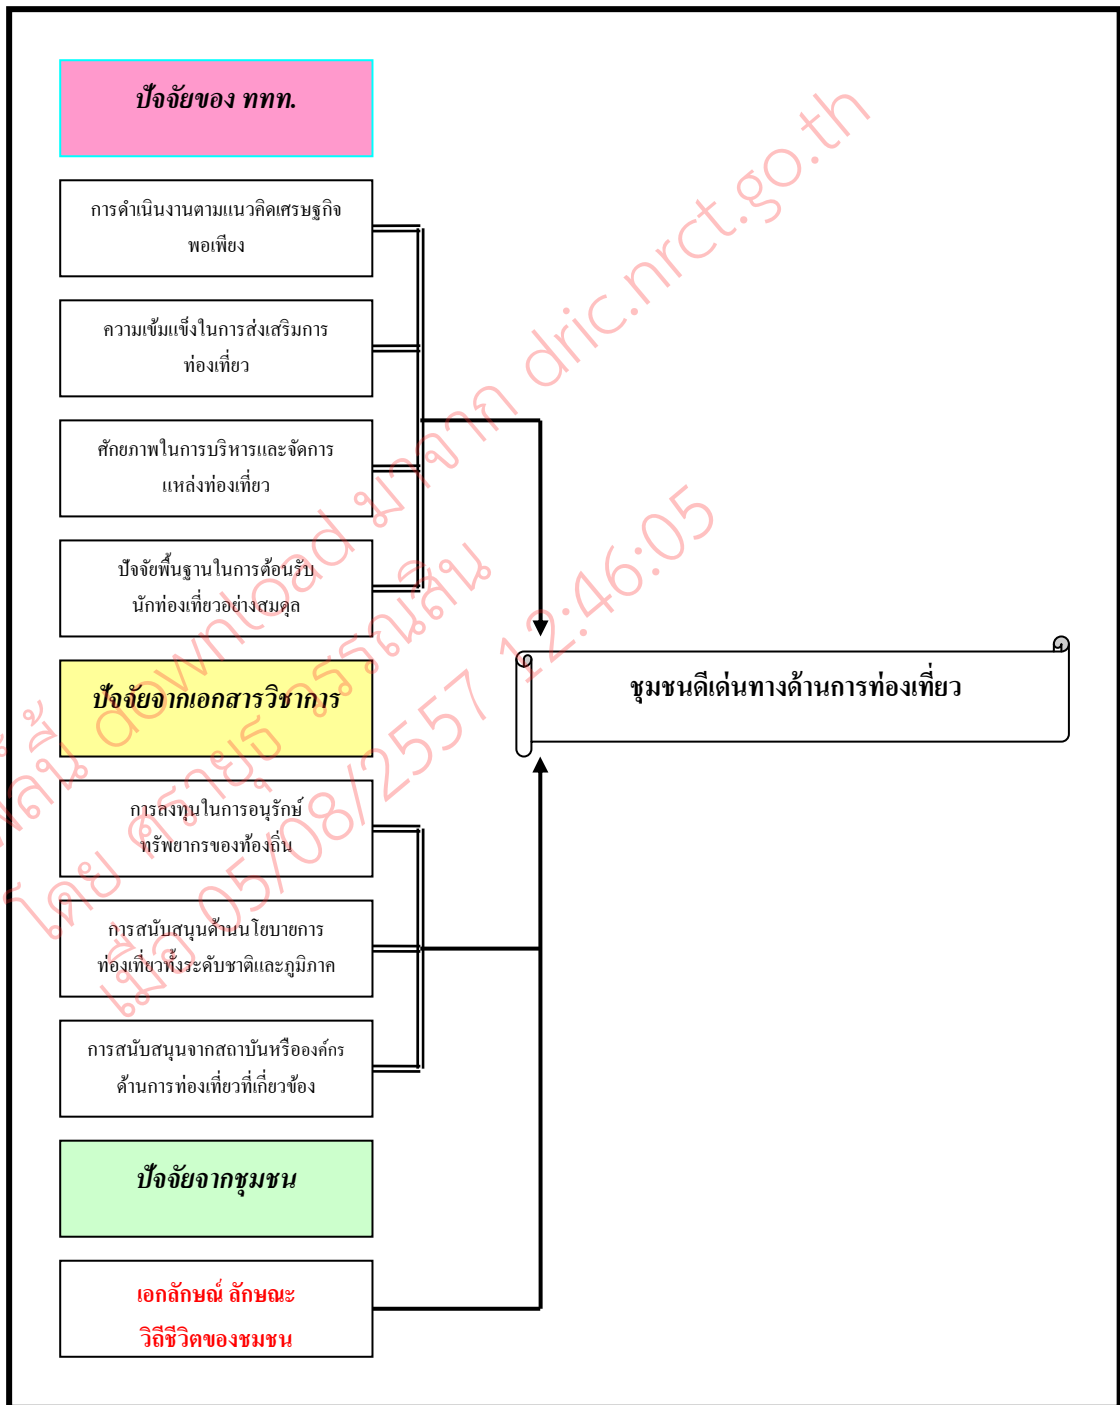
ปัจจัยของ ททท.

การดำเนินงานตามแนวคิดเศรษฐกิจพอเพียง

ความเข้มแข็งในการส่งเสริมการท่องเที่ยว

ศักยภาพในการบริหารและจัดการแหล่งท่องเที่ยว

ปัจจัยพื้นฐานในการต้อนรับนักท่องเที่ยวอย่างสมดุล

ปัจจัยจากเอกสารวิชาการ

การลงทุนในการอนุรักษ์ทรัพยากรของท้องถิ่น

การสนับสนุนด้านนโยบายการท่องเที่ยวทั้งระดับชาติและภูมิภาค

การสนับสนุนจากสถาบันหรือองค์กรด้านการท่องเที่ยวที่เกี่ยวข้อง

ปัจจัยจากชุมชน

เอกลักษณ์ ลักษณะวิถีชีวิตของชุมชน

ชุมชนดีเด่นทางด้านการท่องเที่ยว

ดาวน์โหลด มาจาก dric.nrct.go.th โดย ศรายุธ วรรณสิน เมื่อ 05/08/2557 12:46:05